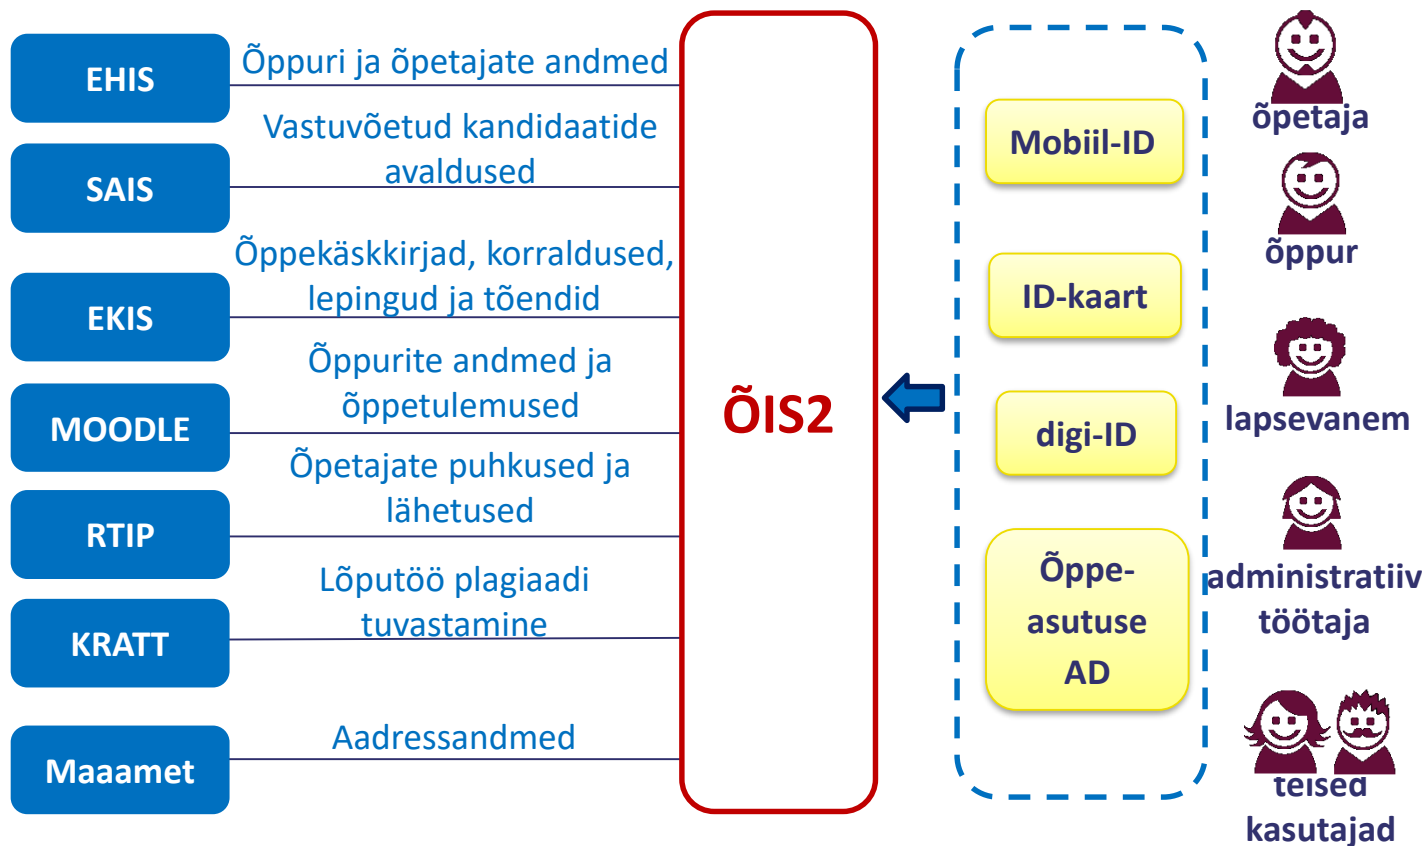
EHIS
Õppuri ja õpetajate andmed
SAIS
Vastuvõetud kandidaatide avaldused
EKIS
Õppekäskkirjad, korraldused, lepingud ja tõendid
MOODLE
Õppurite andmed ja õppetulemused
RTIP
Õpetajate puhkused ja lähetused
KRATT
Lõputöö plagiaadi tuvastamine
Maaamet
Aadressandmed
ÕIS2
Mobiil-ID
ID-kaart
digi-ID
Õppe-asutuse AD
õpetaja
õppur
lapsevanem
administratiiv töötaja
teised kasutajad